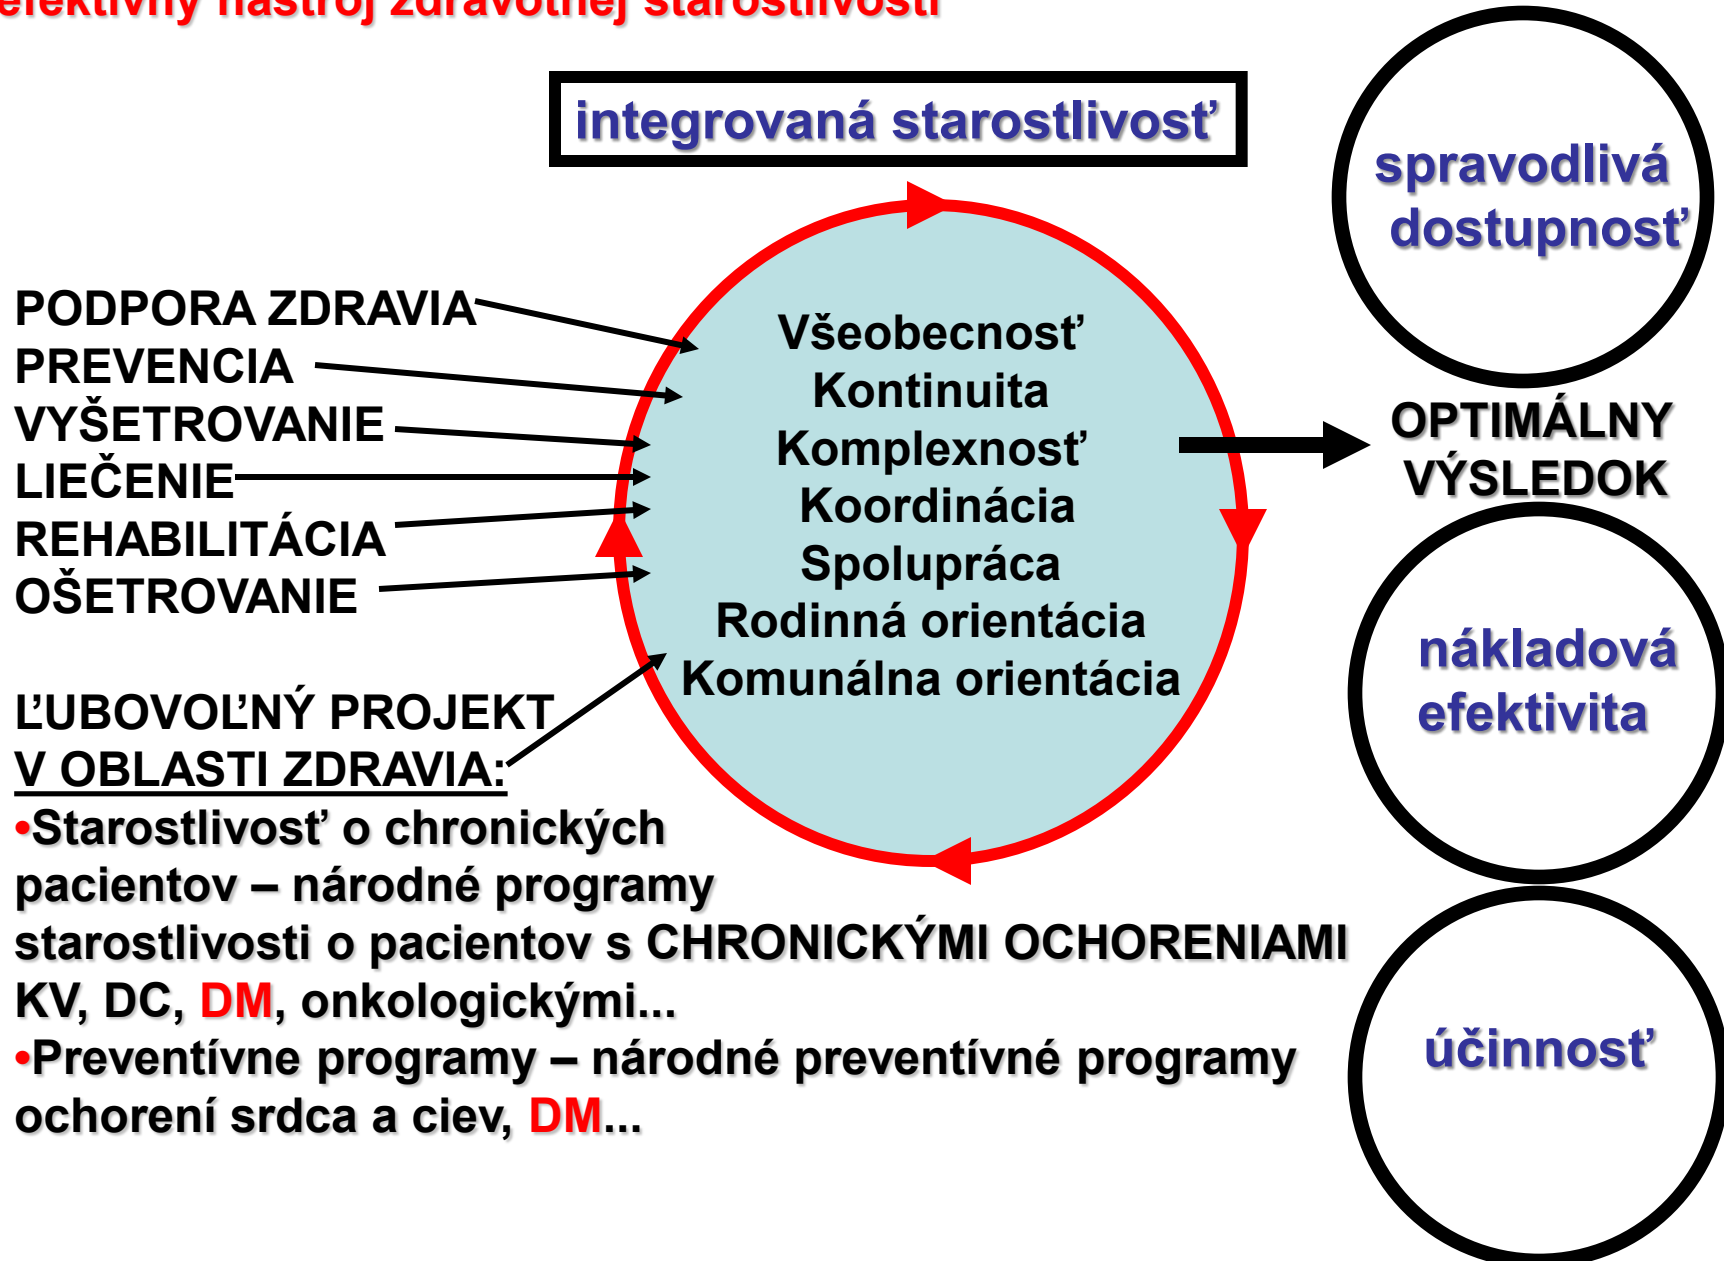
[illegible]efektívny nástroj zdravotnej starostlivosti

integrovaná starostlivosť

spravodlivá dostupnosť

PODPORA ZDRAVIA
PREVENCIA
VYŠETROVANIE
LIEČENIE
REHABILITÁCIA
OŠETROVANIE

Všeobecnosť
Kontinuita
Komplexnosť
Koordinácia
Spolupráca
Rodinná orientácia
Komunálna orientácia

OPTIMÁLNY VÝSLEDOK

nákladová efektivita

ĽUBOVOĽNÝ PROJEKT V OBLASTI ZDRAVIA:
•Starostlivosť o chronických pacientov – národné programy starostlivosti o pacientov s CHRONICKÝMI OCHORENIAMI KV, DC, DM, onkologickými...
•Preventívne programy – národné preventívne programy ochorení srdca a ciev, DM...

účinnosť